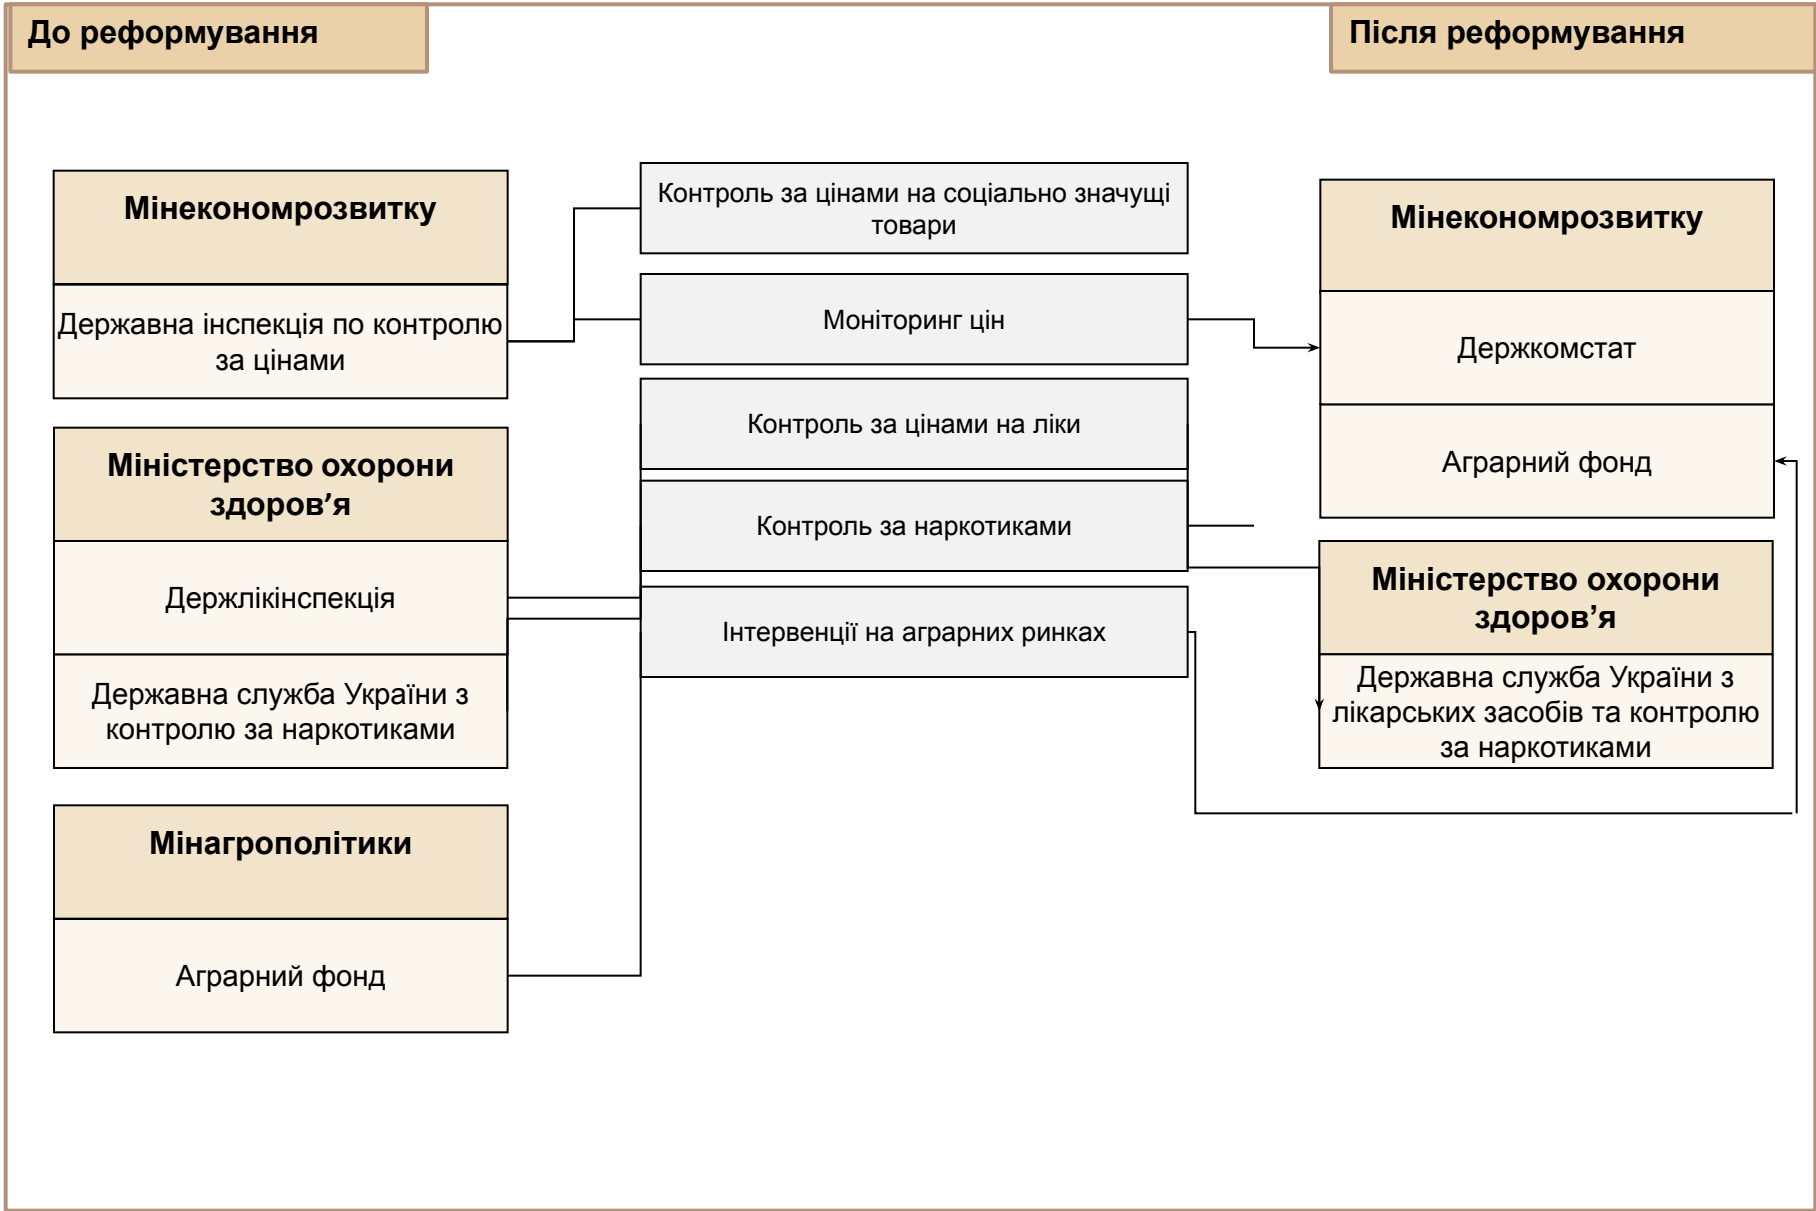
До реформування

Після реформування

Мінекономрозвитку

Державна інспекція по контролю за цінами

Міністерство охорони здоров’я

Держлікінспекція

Державна служба України з контролю за наркотиками

Мінагрополітики

Аграрний фонд

Контроль за цінами на соціально значущі товари

Моніторинг цін

Контроль за цінами на ліки

Контроль за наркотиками

Інтервенції на аграрних ринках

Мінекономрозвитку

Держкомстат

Аграрний фонд

Міністерство охорони здоров’я

Державна служба України з лікарських засобів та контролю за наркотиками